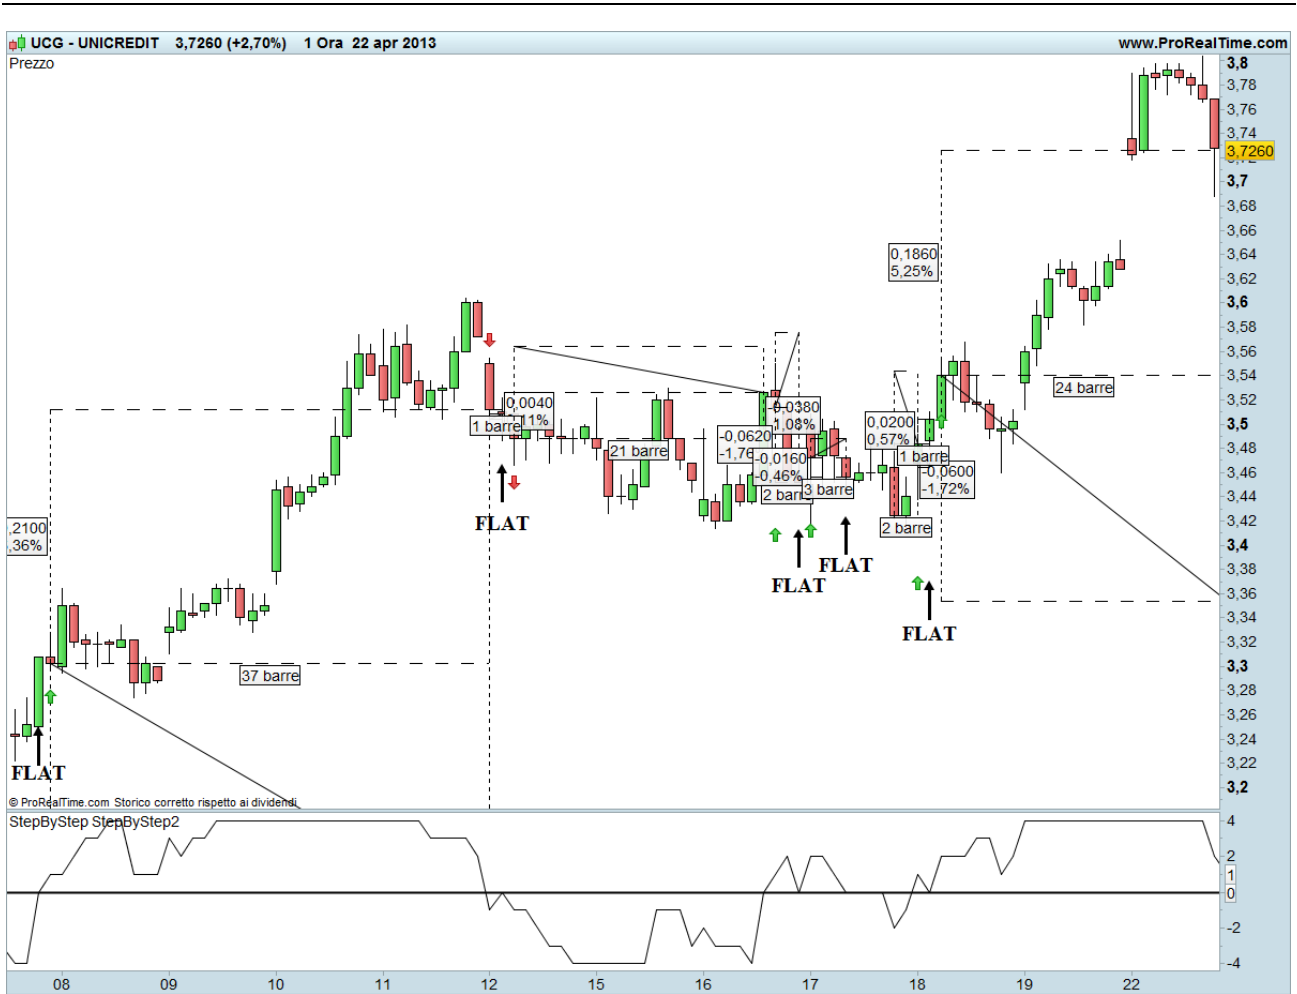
UCG - UNICREDIT 3,7260 (+2,70%) 1 Ora 22 apr 2013
www.ProRealTime.com
Prezzo

3,8
3,78
3,76
3,74
3,7260
3,7
3,68
3,66
3,64
3,62
3,6
3,58
3,56
3,54
3,52
3,5
3,48
3,46
3,44
3,42
3,4
3,38
3,36
3,34
3,32
3,3
3,28
3,26
3,24
3,22
3,2

,2100
,36%
37 barre
FLAT
0,0040
1,11%
1 barre
FLAT
21 barre
-0,0620
-1,76
0,0380
1,08%
-0,0160
-0,46%
2 barre
3 barre
FLAT
FLAT
0,0200
0,57%
1 barre
-0,0600
-1,72%
2 barre
FLAT
0,1860
5,25%
24 barre

© ProRealTime.com Storico corretto rispetto ai dividendi

StepByStep StepByStep2
4
2
1
0
-2
-4

08
09
10
11
12
15
16
17
18
19
22